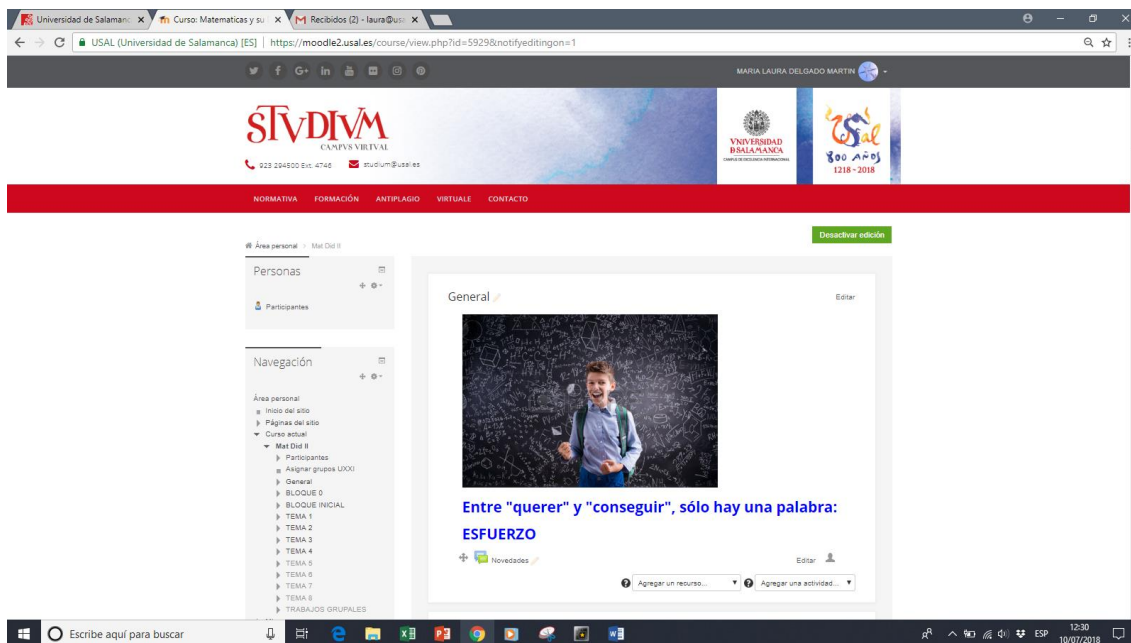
Universidad de Salamanca × Curso: Matematicas y su × Recibidos (2) - laura@usal ×

USAL (Universidad de Salamanca) [ES] | https://moodle2.usal.es/course/view.php?id=5929&notifyeditingon=1

MARIA LAURA DELGADO MARTIN

STVDIVM
CAMPVS VIRTVAL
923 294500 Ext. 4746 studium@usal.es

VNIVERSIDAD DSALAMANCA
CAMPUS DE EXCELENCIA INTERNACIONAL

USal 800 AÑOS 1218 - 2018

NORMATIVA FORMACIÓN ANTIPLAGIO VIRTUALE CONTACTO

Desactivar edición

Área personal > Mat Did II

Personas

Participantes

Navegación

Área personal
Inicio del sitio
Páginas del sitio
Curso actual
Mat Did II
Participantes
Asignar grupos UXXI
General
BLOQUE 0
BLOQUE INICIAL
TEMA 1
TEMA 2
TEMA 3
TEMA 4
TEMA 5
TEMA 6
TEMA 7
TEMA 8
TRABAJOS GRUPALES

General

Editar

Entre "querer" y "conseguir", sólo hay una palabra: ESFUERZO

Novedades

Editar

Agregar un recurso...

Agregar una actividad...

Escribe aquí para buscar

ESP 12:30 10/07/2018